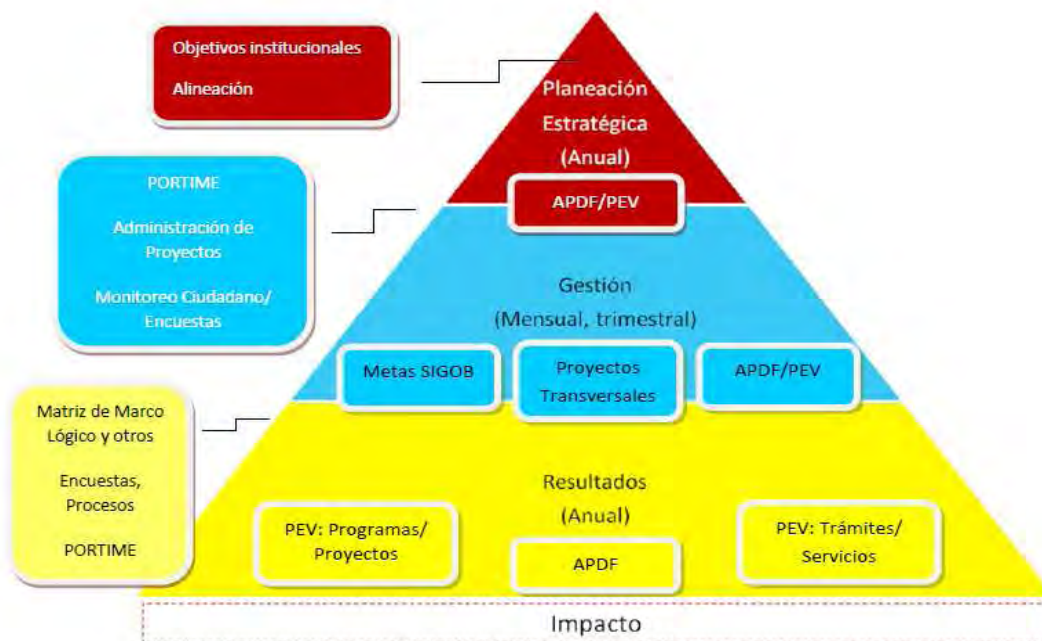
Objetivos institucionales

Alineación

Planeación Estratégica (Anual)

APDF/PEV

PORTIME

Administración de Proyectos

Monitoreo Ciudadano/ Encuestas

Gestión (Mensual, trimestral)

Metas SIGOB

Proyectos Transversales

APDF/PEV

Matriz de Marco Lógico y otros

Encuestas, Procesos

PORTIME

Resultados (Anual)

PEV: Programas/ Proyectos

APDF

PEV: Trámites/ Servicios

Impacto